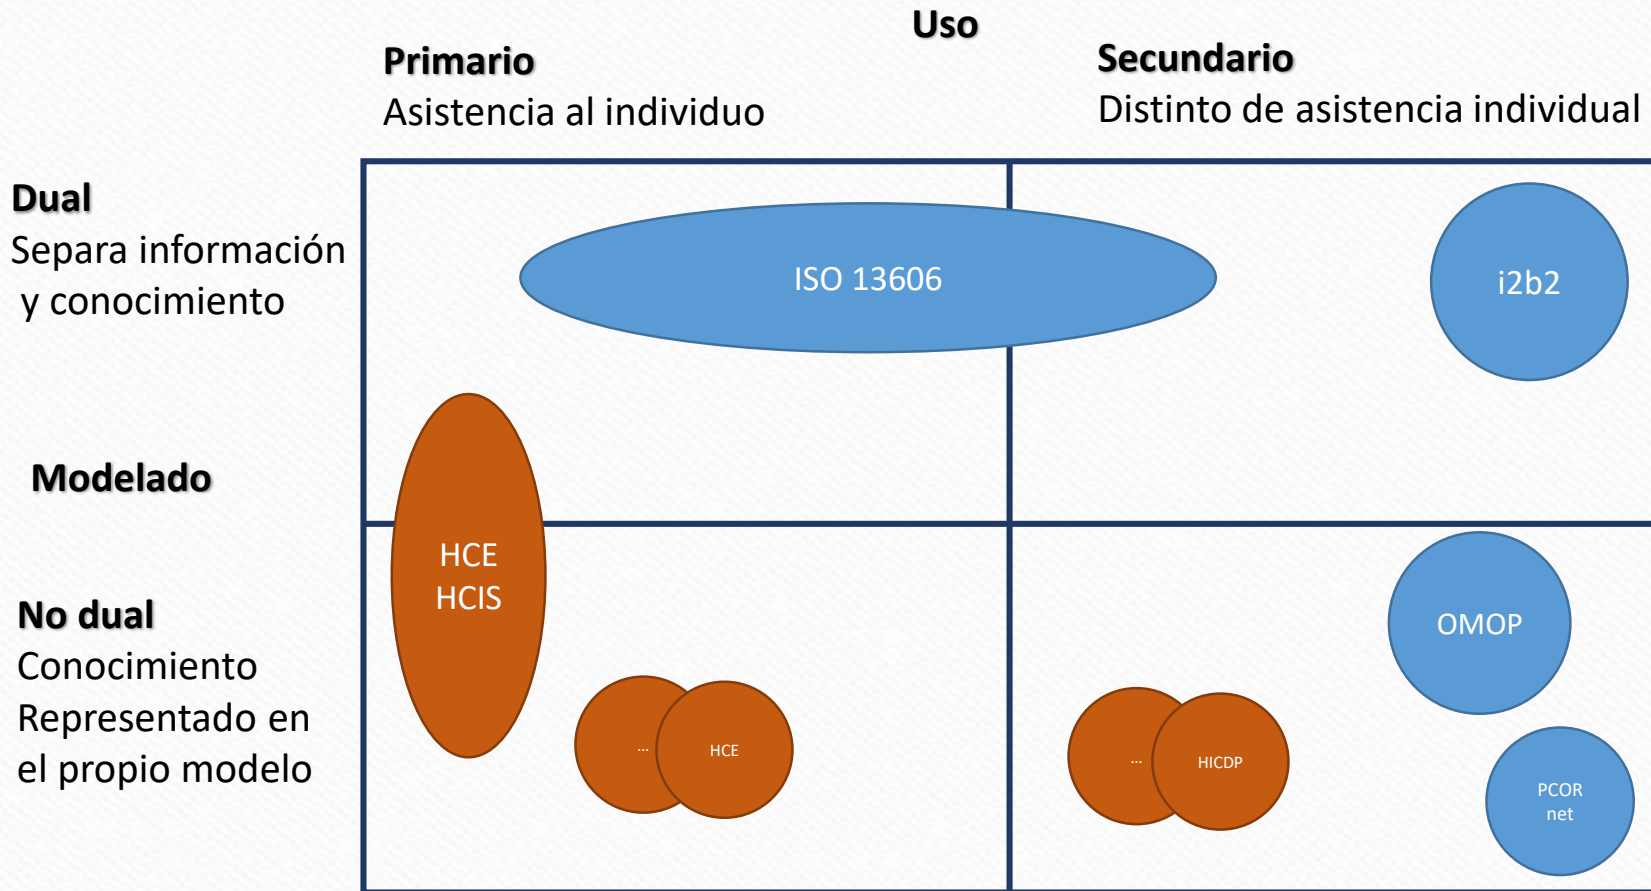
Uso

Primario
Asistencia al individuo

Secundario
Distinto de asistencia individual

Dual
Separa información y conocimiento

Modelado

No dual
Conocimiento Representado en el propio modelo

ISO 13606

i2b2

HCE
HCIS

…

HCE

…

HICDP

OMOP

PCOR
net